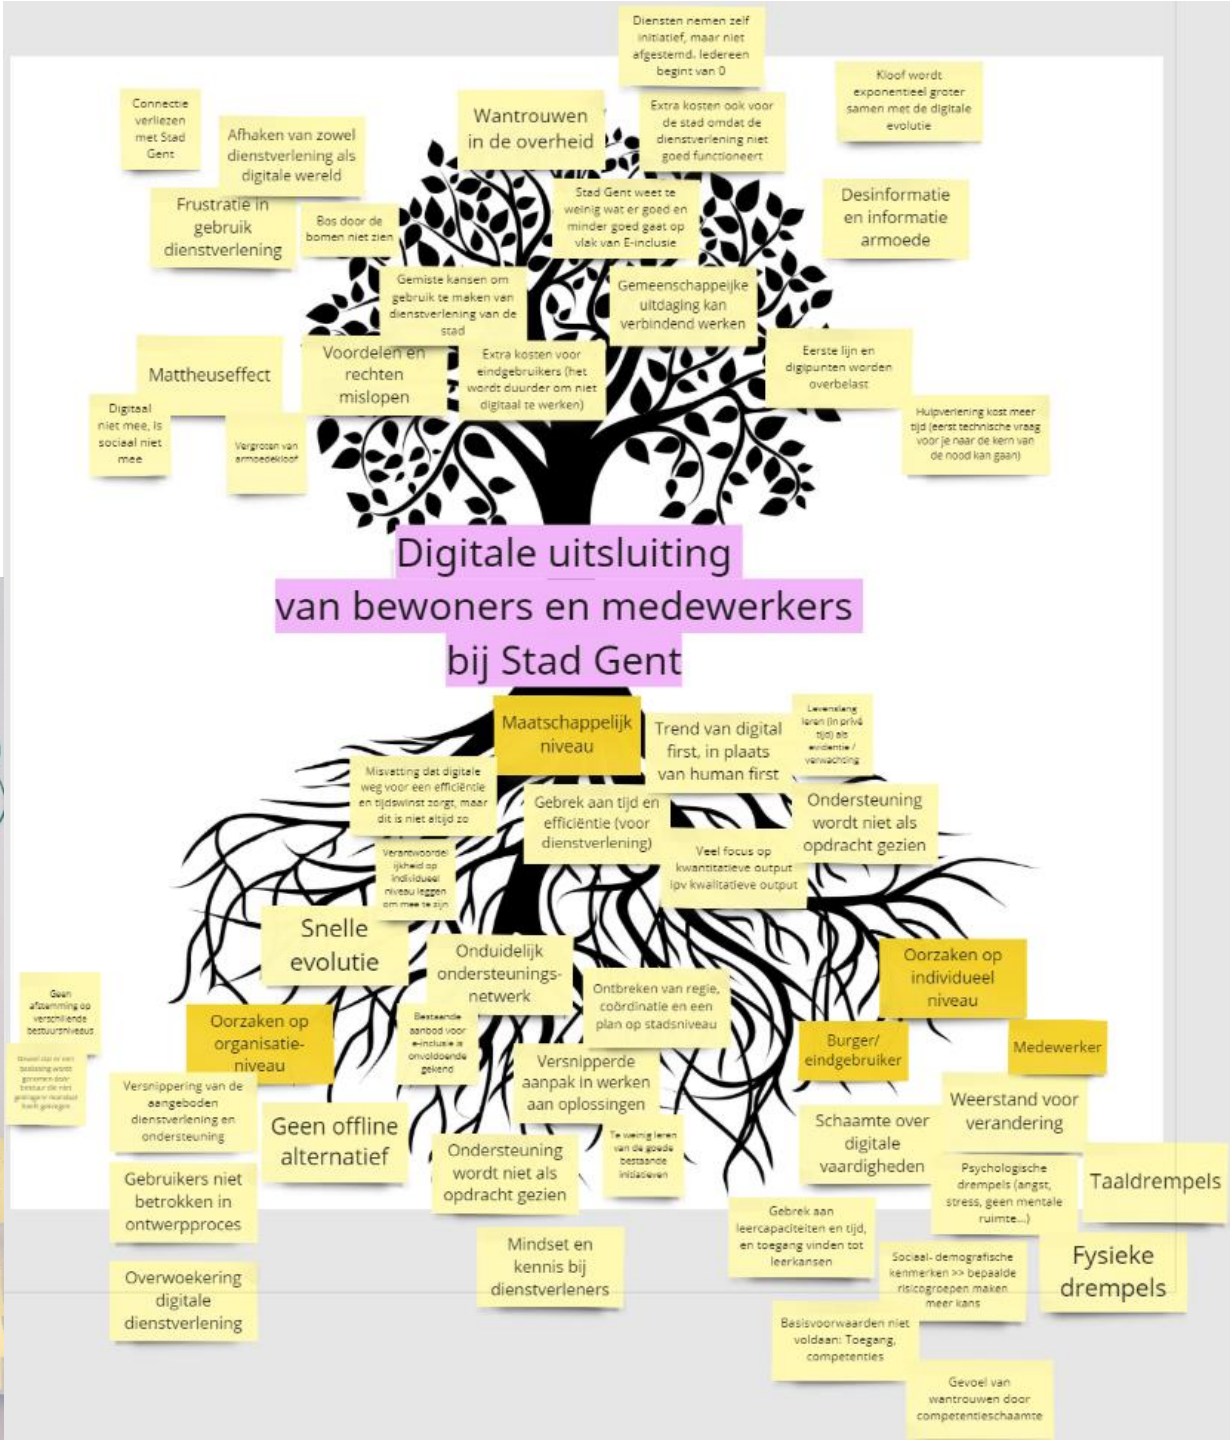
Diensten nemen zelf initiatief, maar niet afgestemd. Iedereen begint van 0

Kloof wordt exponentieel groter samen met de digitale evolutie

Connectie verliezen met Stad Gent

Afhaken van zowel dienstverlening als digitale wereld

Wantrouwen in de overheid

Extra kosten ook voor de stad omdat de dienstverlening niet goed functioneert

Frustratie in gebruik dienstverlening

Bos door de bomen niet zien

Stad Gent weet te weinig wat er goed en minder goed gaat op vlak van E-inclusie

Desinformatie en informatie armoede

Gemiste kansen om gebruik te maken van dienstverlening van de stad

Gemeenschappelijke uitdaging kan verbindend werken

Mattheuseffect

Voordelen en rechten mislopen

Extra kosten voor eindgebruikers (het wordt duurder om niet digitaal te werken)

Eerste lijn en digipunten worden overbelast

Digitaal niet mee, is sociaal niet mee

Vergroten van armoedekloof

Hulpverlening kost meer tijd (eerst technische vraag voor je naar de kern van de nood kan gaan)

Digitale uitsluiting van bewoners en medewerkers bij Stad Gent

Maatschappelijk niveau

Trend van digital first, in plaats van human first

Levenslang leren (in privé tijd) als evidentie / verwachting

Misvatting dat digitale weg voor een efficiëntie en tijdswinst zorgt, maar dit is niet altijd zo

Gebrek aan tijd en efficiëntie (voor dienstverlening)

Ondersteuning wordt niet als opdracht gezien

Verantwoordelijkheid op individueel niveau leggen om mee te zijn

Veel focus op kwantitatieve output ipv kwalitatieve output

Snelle evolutie

Onduidelijk ondersteuningsnetwerk

Oorzaken op individueel niveau

Geen afstemming op verschillende bestuursniveaus

Oorzaken op organisatieniveau

Bestaande aanbod voor e-inclusie is onvoldoende gekend

Ontbreken van regie, coördinatie en een plan op stadsniveau

Burger/ eindgebruiker

Medewerker

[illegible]

Versnippering van de aangeboden dienstverlening en ondersteuning

Geen offline alternatief

Versnipperde aanpak in werken aan oplossingen

Weerstand voor verandering

Schaamte over digitale vaardigheden

Ondersteuning wordt niet als opdracht gezien

Te weinig leren van de goede bestaande initiatieven

Psychologische drempels (angst, stress, geen mentale ruimte...)

Taaldrempels

Gebruikers niet betrokken in ontwerpproces

Gebrek aan leercapaciteiten en tijd, en toegang vinden tot leerkansen

Mindset en kennis bij dienstverleners

Sociaal- demografische kenmerken >> bepaalde risicogroepen maken meer kans

Fysieke drempels

Overwoekering digitale dienstverlening

Basisvoorwaarden niet voldaan: Toegang, competenties

Gevoel van wantrouwen door competentieschaamte